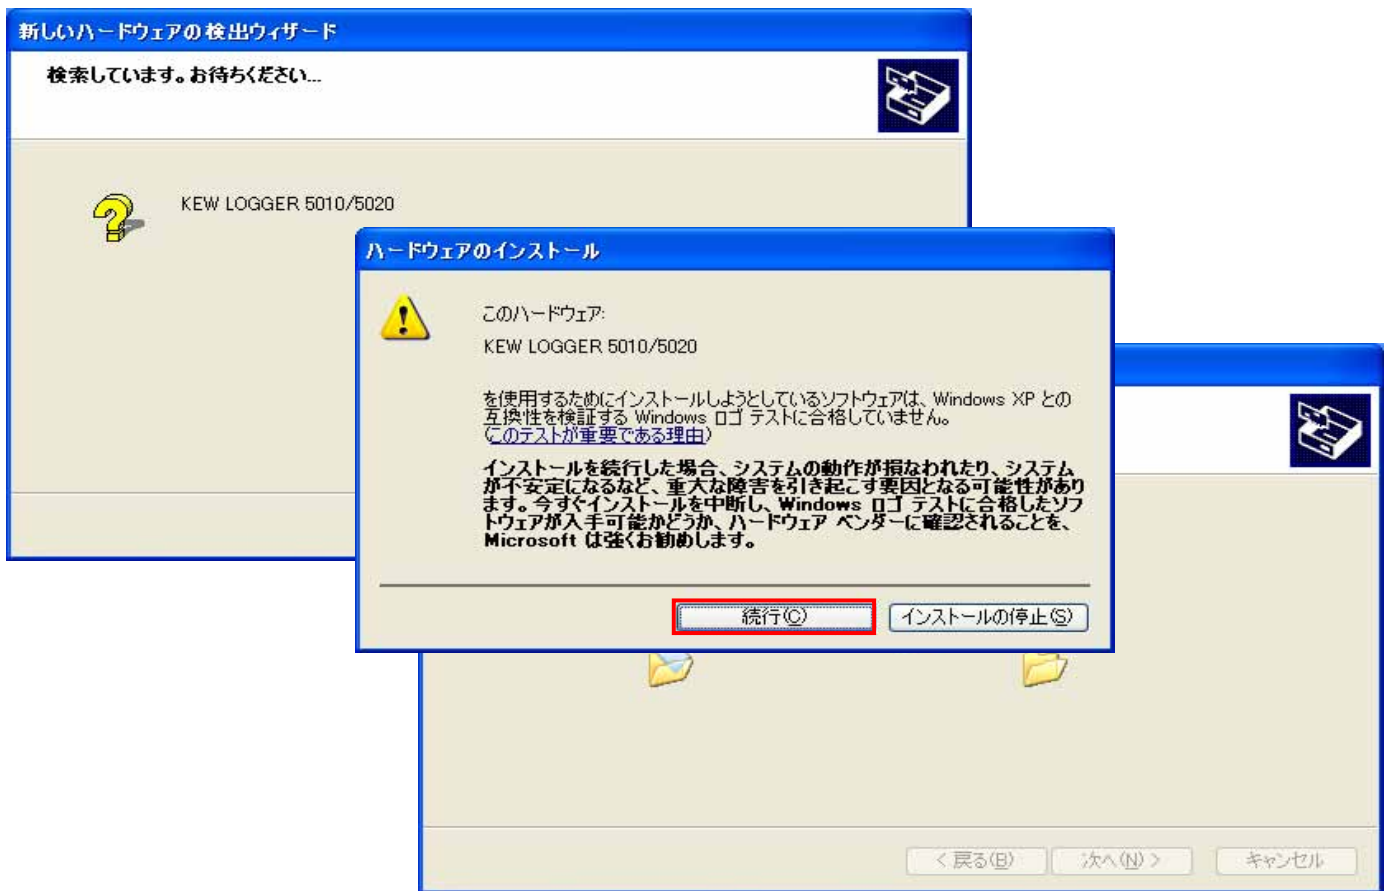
新しいハードウェアの検出ウィザード

検索しています。お待ちください...

KEW LOGGER 5010/5020

ハードウェアのインストール

このハードウェア:

KEW LOGGER 5010/5020

を使用するためにインストールしようとしているソフトウェアは、Windows XP との互換性を検証する Windows ロゴ テストに合格していません。(このテストが重要である理由)

インストールを続行した場合、システムの動作が損なわれたり、システムが不安定になるなど、重大な障害を引き起こす要因となる可能性があります。今すぐインストールを中断し、Windows ロゴ テストに合格したソフトウェアが入手可能かどうか、ハードウェア ベンダーに確認されることを、Microsoft は強くお勧めします。

続行(C)

インストールの停止(S)

< 戻る(B)

次へ(N) >

キャンセル